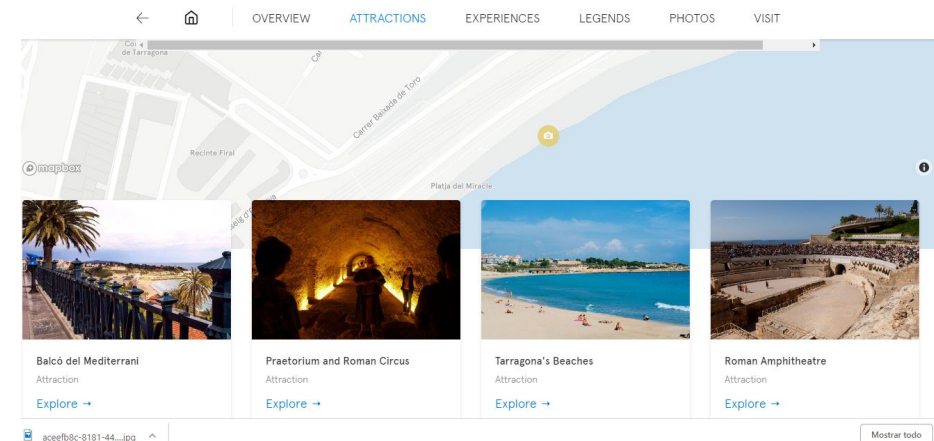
OVERVIEW ATTRACTIONS EXPERIENCES LEGENDS PHOTOS VISIT

Col de Tarragona

Carrer Baixada de Toro

Recinte Firal

Platja del Miracle

mapbox

Balcó del Mediterrani
Attraction
Explore →

Praetorium and Roman Circus
Attraction
Explore →

Tarragona's Beaches
Attraction
Explore →

Roman Amphitheatre
Attraction
Explore →

aceefb8c-8181-44....jpg

Mostrar todo